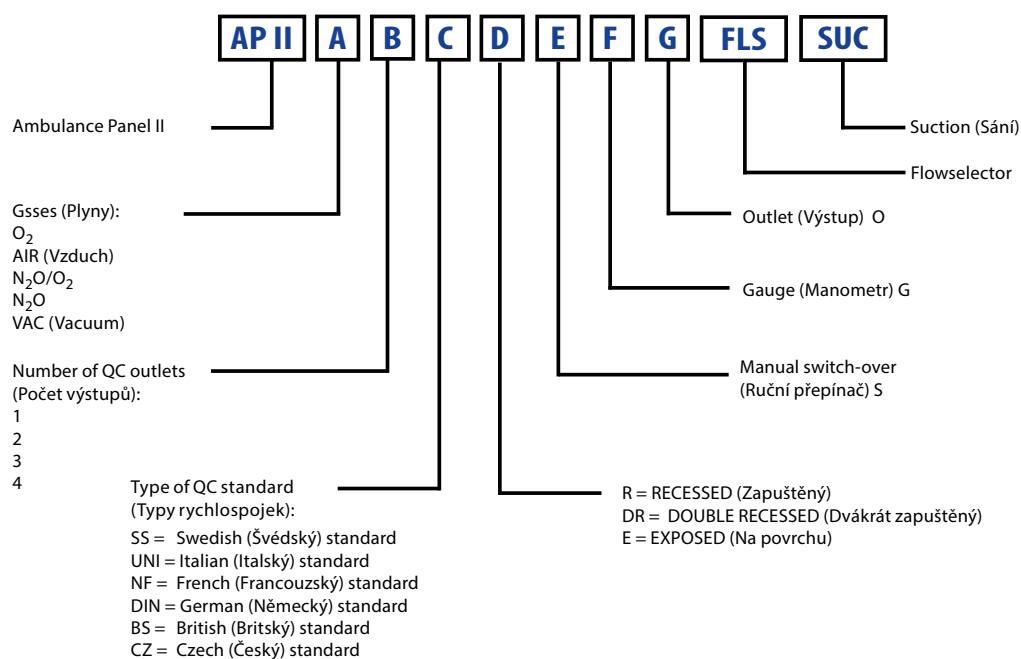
AP II A B C D E F G FLS SUC

Ambulance Panel II

Suction (Sání)

Flowselector

Gsses (Plyny):
$O_2$
AIR (Vzduch)
$N_2O/O_2$
$N_2O$
VAC (Vacuum)

Outlet (Výstup) O

Gauge (Manometr) G

Number of QC outlets
(Počet výstupů):
1
2
3
4

Manual switch-over
(Ruční přepínač) S

Type of QC standard
(Typy rychlospojek):
SS = Swedish (Švédský) standard
UNI = Italian (Italský) standard
NF = French (Francouzský) standard
DIN = German (Německý) standard
BS = British (Britský) standard
CZ = Czech (Český) standard

R = RECESSED (Zapuštěný)
DR = DOUBLE RECESSED (Dvákrát zapuštěný)
E = EXPOSED (Na povrchu)